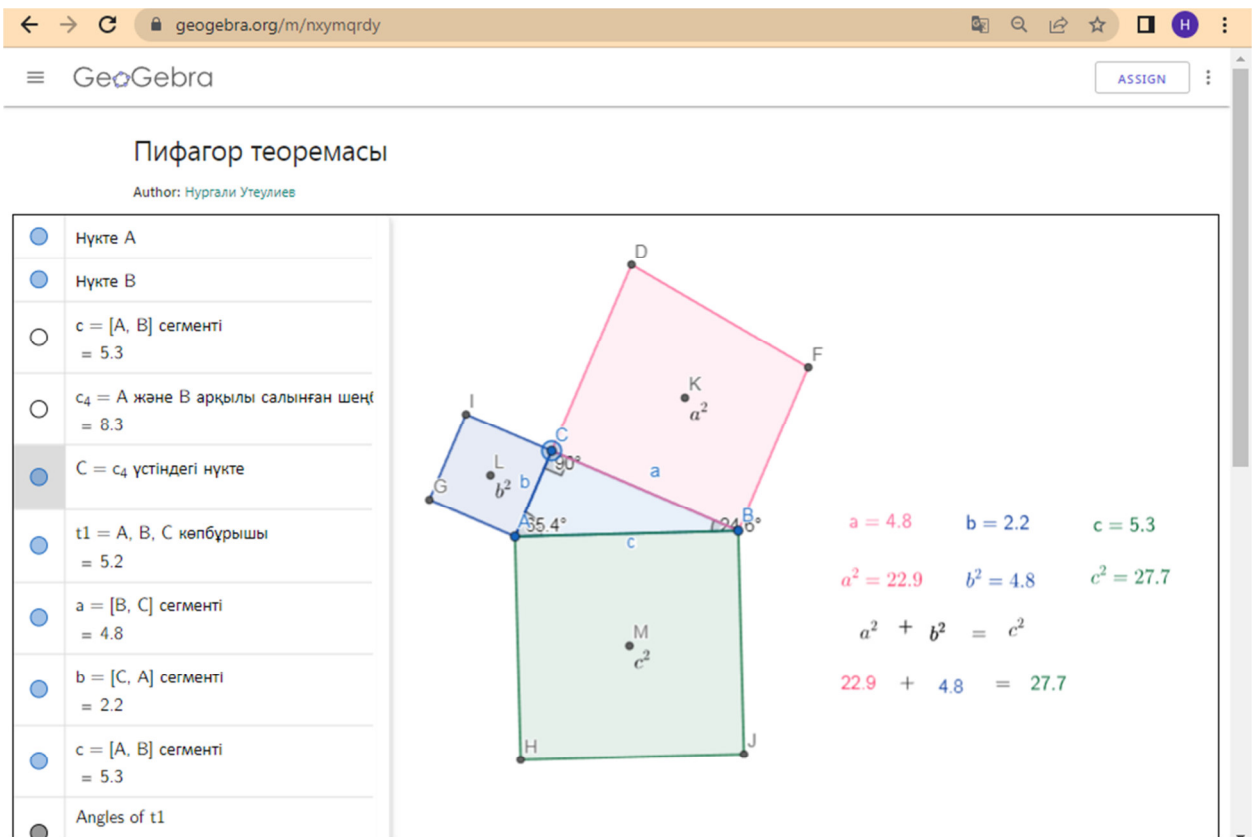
geogebra.org/m/nxymqrdy

H

GeoGebra

ASSIGN

Пифагор теоремасы

Author: Нургали Утеулиев

Нүкте A

Нүкте B

c = [A, B] сегменті
= 5.3

$c_4$ = A және B арқылы салынған шеңб
= 8.3

C = $c_4$ үстіндегі нүкте

t1 = A, B, C көпбұрышы
= 5.2

a = [B, C] сегменті
= 4.8

b = [C, A] сегменті
= 2.2

c = [A, B] сегменті
= 5.3

Angles of t1

D

F

K

$a^2$

I

C

90°

L

$b^2$

b

a

G

A

55.4°

B

24.6°

c

M

$c^2$

H

J

a = 4.8

b = 2.2

c = 5.3

$a^2 = 22.9$

$b^2 = 4.8$

$c^2 = 27.7$

$a^2 + b^2 = c^2$

22.9 + 4.8 = 27.7